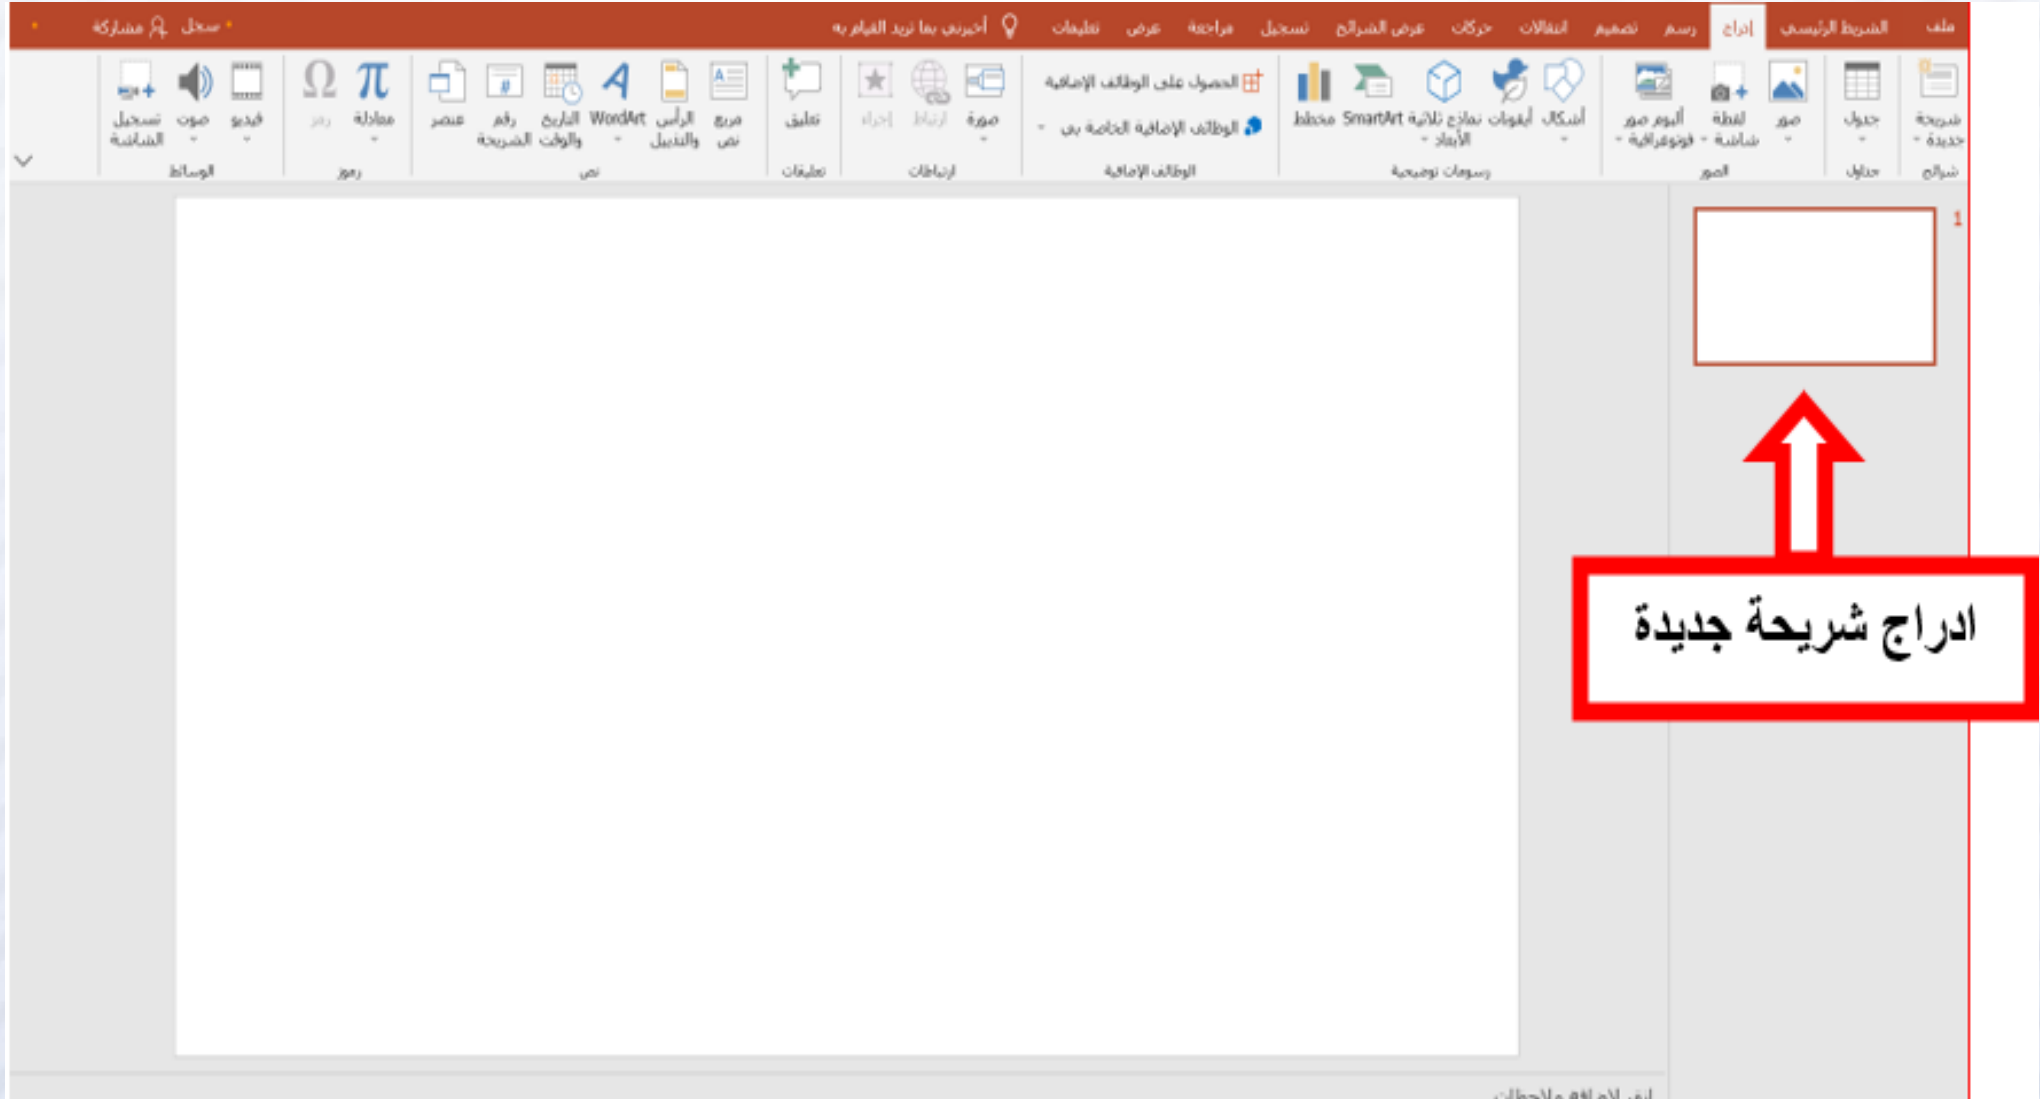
ملف الشريط الرئيسي إدراج رسم تصميم انتقالات حركات عرض الشرائح تسجيل مراجعة عرض تعليمات أخبرني بما تريد القيام به سجل مشاركة

شريحة جديدة
شرائح
جدول
جداول
صور لقطة شاشة ألبوم صور فوتوغرافية
الصور
أشكال أيقونات نماذج ثلاثية الأبعاد SmartArt مخطط
رسومات توضيحية
الحصول على الوظائف الإضافية
الوظائف الإضافية الخاصة بي
الوظائف الإضافية
صورة ارتباط إجراء
ارتباطات
تعليق
تعليقات
مربع نص الرأس والتذييل WordArt التاريخ والوقت رقم الشريحة عنصر
نص
معادلة رمز
رموز
فيديو صوت تسجيل الشاشة
الوسائط

1

ادراج شريحة جديدة

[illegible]